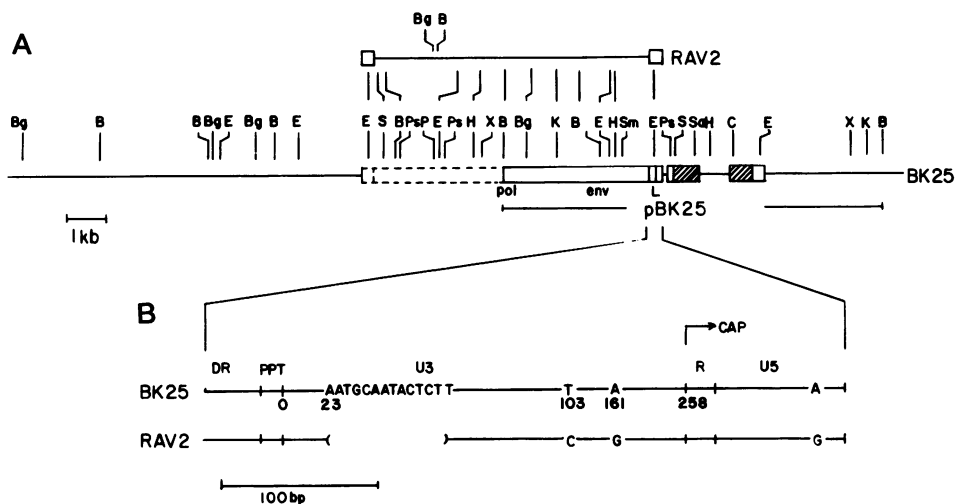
A

Bg B

RAV2

Bg B B Bg E Bg B E E S B Ps P E Ps H X B Bg K B E H Sm E Ps S Sa H C E X K B

BK25

pol env L

pBK25

1 kb

B

CAP

DR PPT U3 R U5

BK25 AATGCAATACTCTT T A A

0 23 103 161 258

RAV2 C G G

100 bp